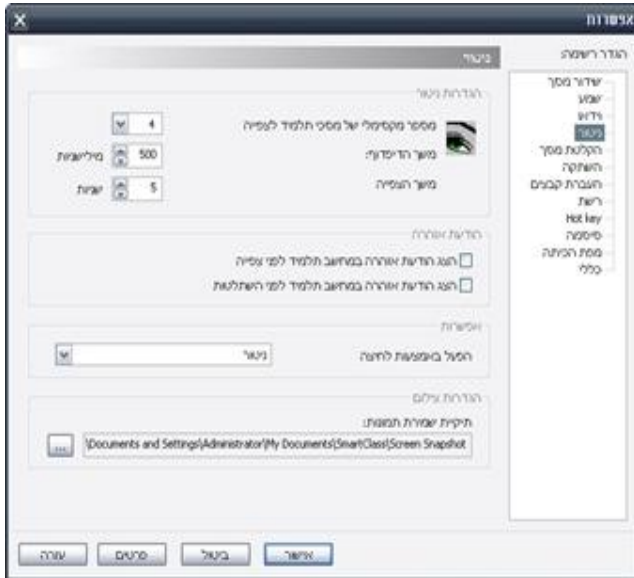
אפשרויות

הגדר רשימה

שידור מסך
ישגש
וידאו
ניטור
הקלטת מסך
השתקה
העברת קבצים
רשת
Hot key
סיסמה
מפת הכיתה
כללי

ניטור

הגדרות ניטור

מספר מקסימלי של מסכי תלמיד לצפייה 4

משך הדימדוף: 500 מילישניות

משך הצפייה 5 שניות

הודעת אזהרה

הצג הודעת אזהרה במחשב תלמיד לפני צפייה

הצג הודעת אזהרה במחשב תלמיד לפני השתלטות

אפשרות

הפעל באמצעות לחיצה ניטור

הגדרות צילום

תיקיית שמירת תמונות:

\Documents and Settings\Administrator\My Documents\SmartClass\Screen Snapshot ...

אישור ביטול פרסום עזרה